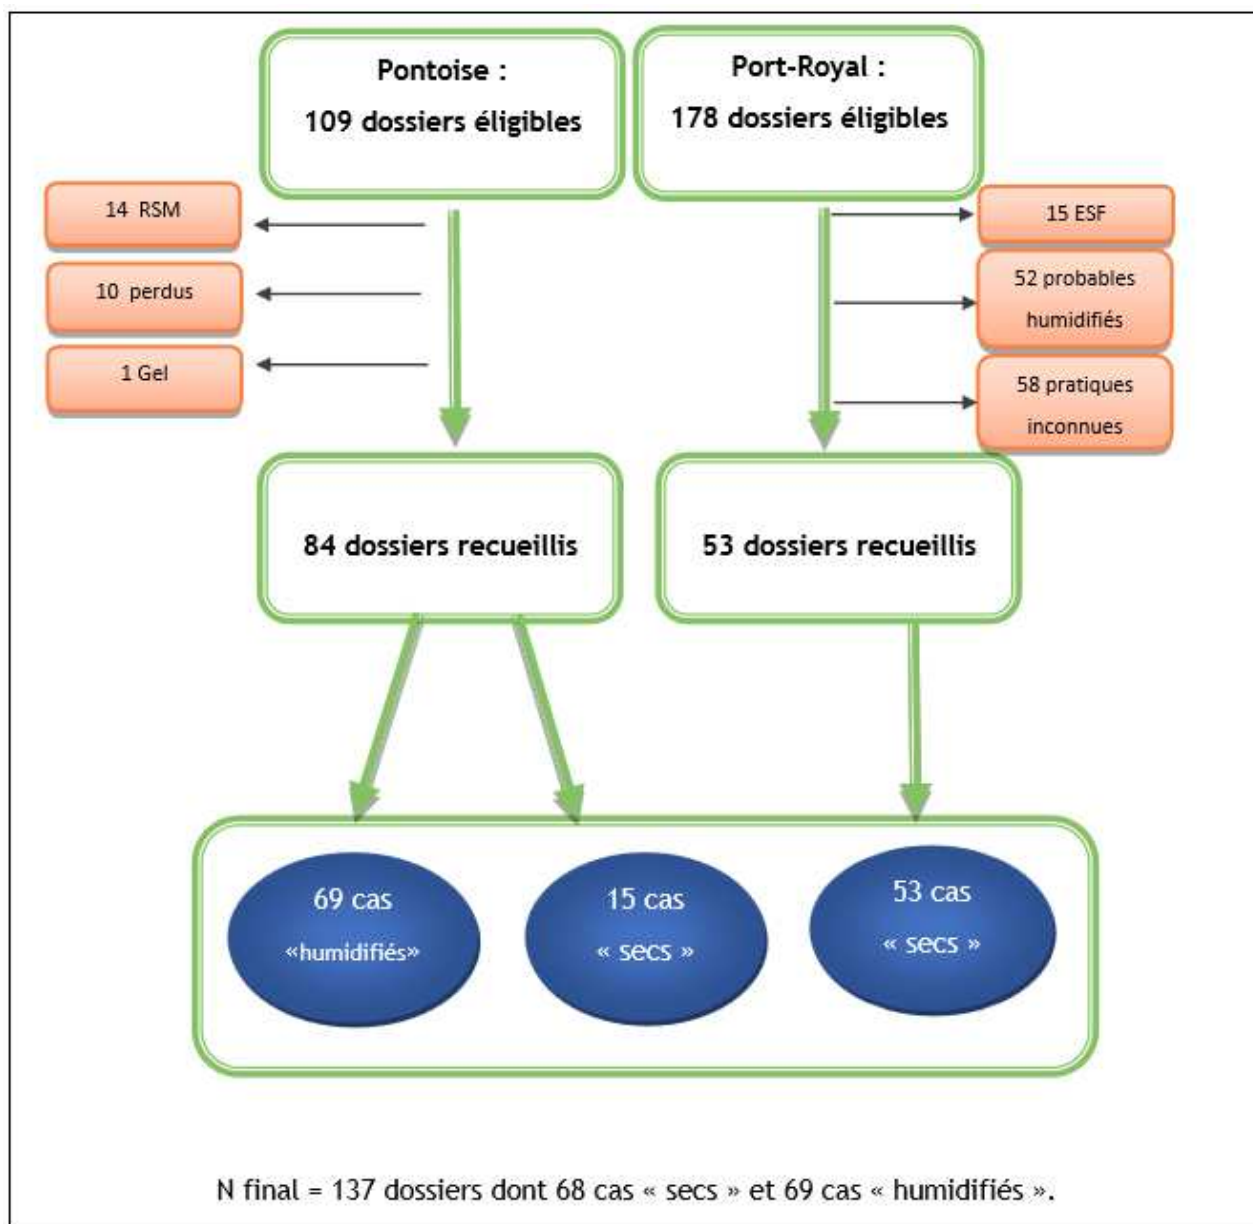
Pontoise :
109 dossiers éligibles

Port-Royal :
178 dossiers éligibles

14 RSM

10 perdus

1 Gel

15 ESF

52 probables humidifiés

58 pratiques inconnues

84 dossiers recueillis

53 dossiers recueillis

69 cas «humidifiés»

15 cas « secs »

53 cas « secs »

N final = 137 dossiers dont 68 cas « secs » et 69 cas « humidifiés ».